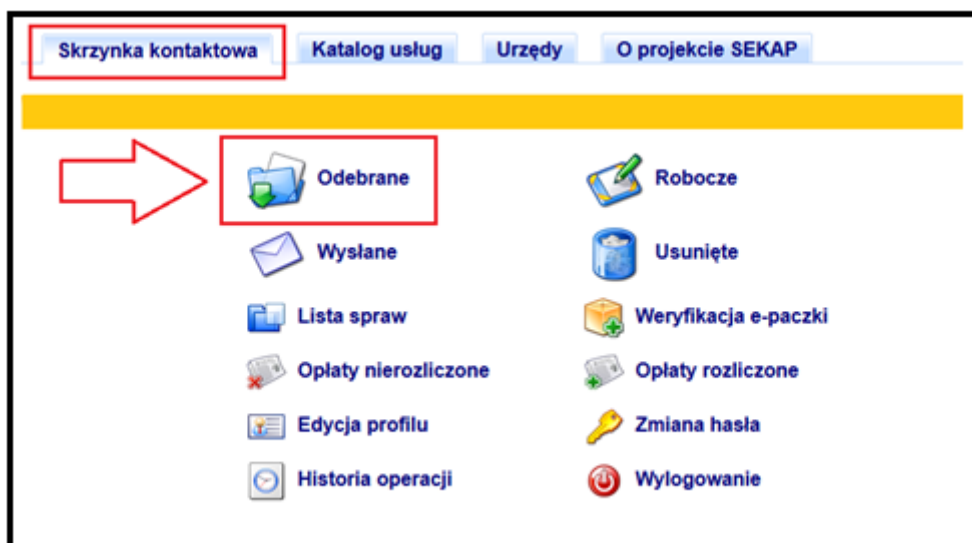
Skrzynka kontaktowa
Katalog usług
Urzędy
O projekcie SEKAP

Odebrane
Robocze
Wysłane
Usunięte
Lista spraw
Weryfikacja e-paczki
Opłaty nierozliczone
Opłaty rozliczone
Edycja profilu
Zmiana hasła
Historia operacji
Wylogowanie